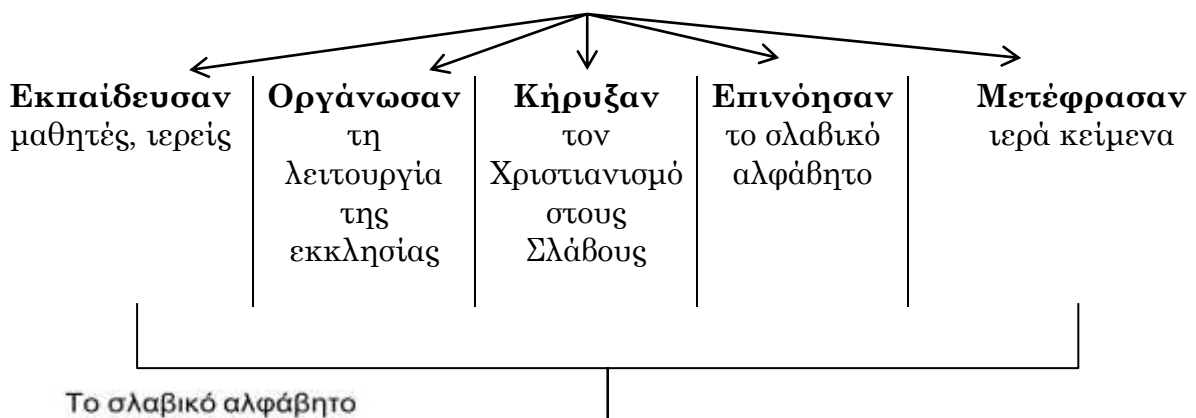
**Εκπαίδευσαν**
μαθητές, ιερείς

**Οργάνωσαν**
τη λειτουργία της εκκλησίας

**Κήρυξαν**
τον Χριστιανισμό στους Σλάβους

**Επινόησαν**
το σλαβικό αλφάβητο

**Μετέφρασαν**
ιερά κείμενα

Το σλαβικό αλφάβητο